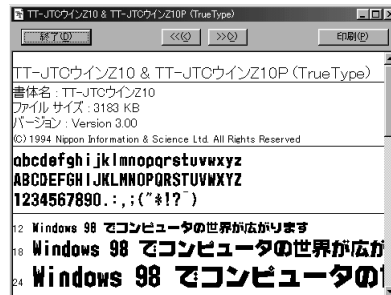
TT-JTCウインZ10 & TT-JTCウインZ10P (TrueType)

終了(D)

<<(Q)

>>(Q)

印刷(P)

TT-JTCウインZ10 & TT-JTCウインZ10P (TrueType)

書体名 : TT-JTCウインZ10
ファイル サイズ : 3183 KB
バージョン : Version 3.00
(C) 1994 Nippon Information & Science Ltd. All Rights Reserved

abcdefghijklmnopqrstuvwxyz
ABCDEFGHIJKLMNOPQRSTUVWXYZ
1234567890.:,;("*!?')

12 Windows 98 でコンピュータの世界が広がります
18 Windows 98 でコンピュータの世界が広が
24 Windows 98 でコンピュータの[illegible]